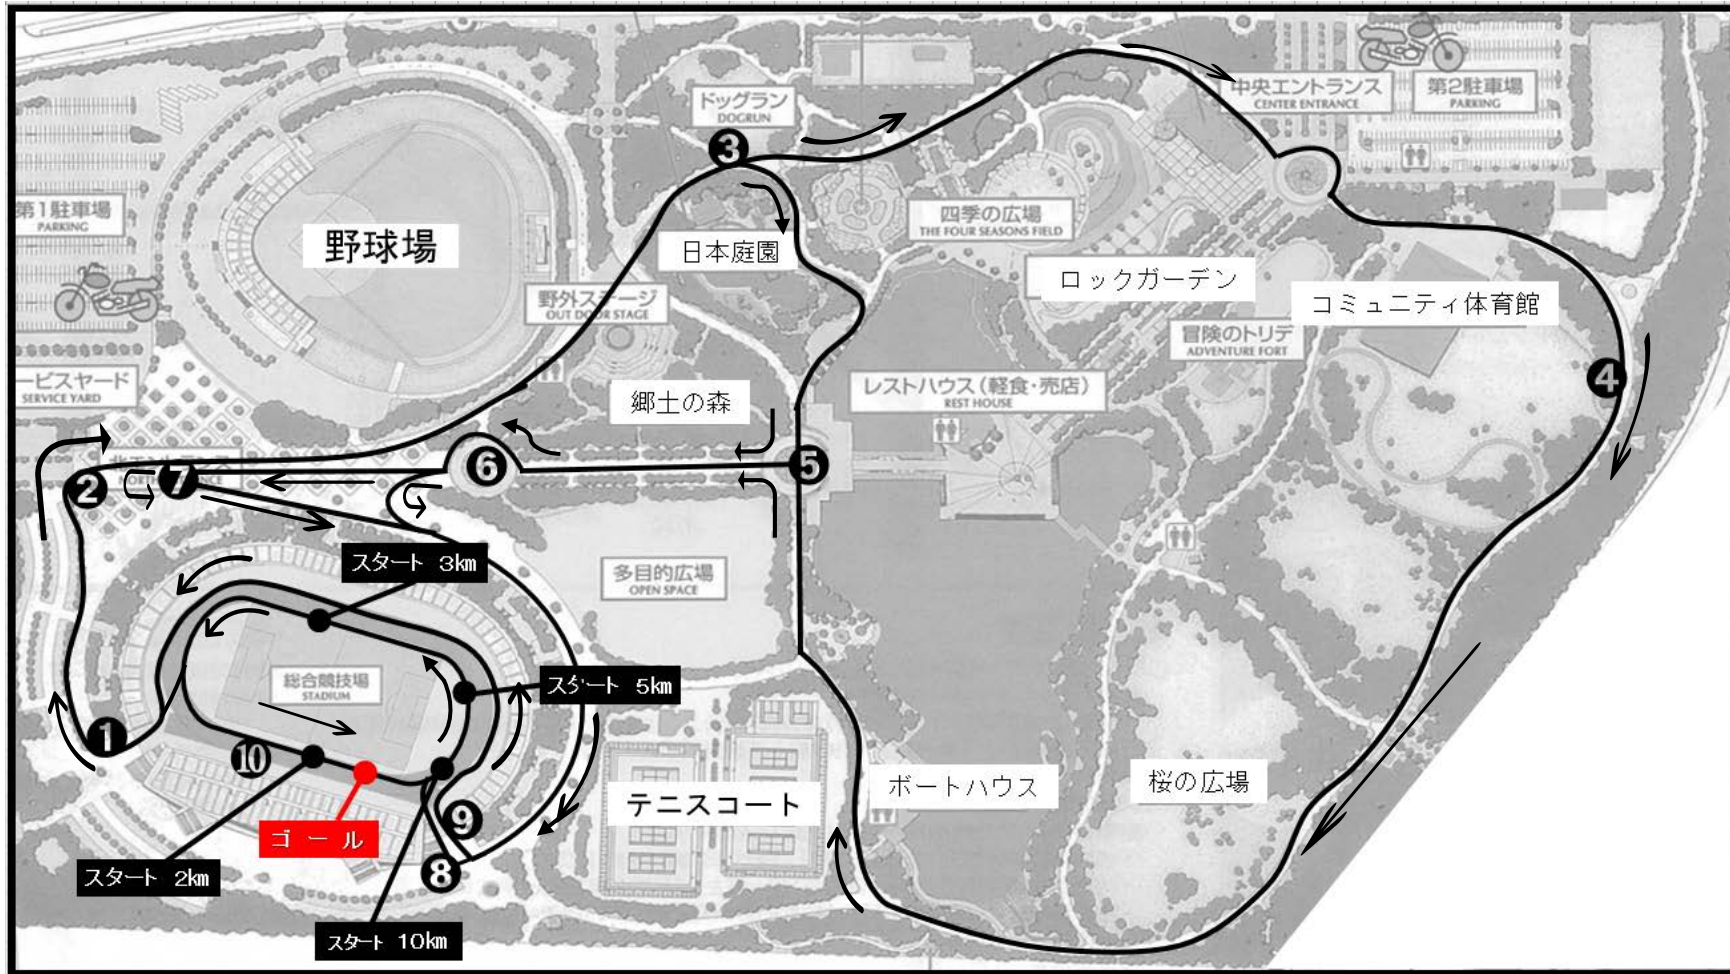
ドッグラン
DOGRUN
中央エントランス
CENTER ENTRANCE
第2駐車場
PARKING
第1駐車場
PARKING
野球場
日本庭園
四季の広場
THE FOUR SEASONS FIELD
ロックガーデン
コミュニティ体育館
野外ステージ
OUT DOOR STAGE
冒険のトリデ
ADVENTURE FORT
ービスヤード
SERVICE YARD
郷土の森
レストハウス(軽食・売店)
REST HOUSE
多目的広場
OPEN SPACE
スタート 3km
総合競技場
STADIUM
スタート 5km
ボートハウス
桜の広場
テニスコート
ゴール
スタート 2km
スタート 10km
1
2
3
4
5
6
7
8
9
10